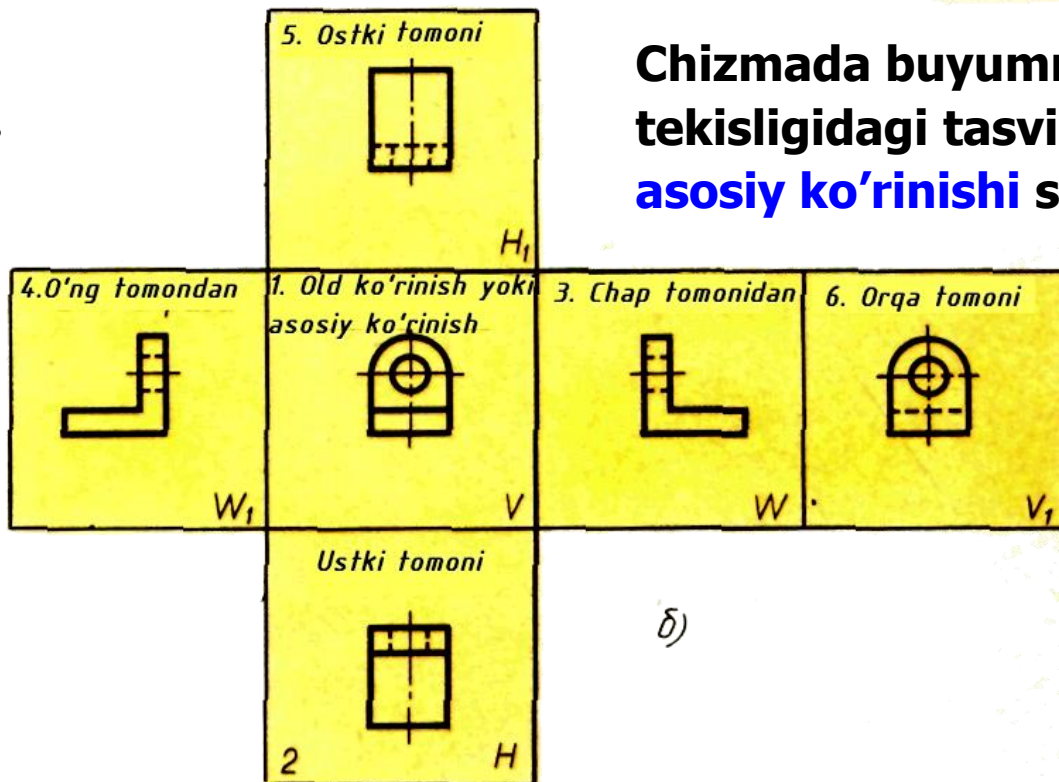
5. Ostki tomoni

$H_1$

Chizmada buyumn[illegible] tekisligidagi tasvi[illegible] asosiy ko'rinishi s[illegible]

4.O'ng tomondan

$W_1$

1. Old ko'rinish yoki asosiy ko'rinish

V

3. Chap tomonidan

W

6. Orqa tomoni

$V_1$

Ustki tomoni

2

H

б)